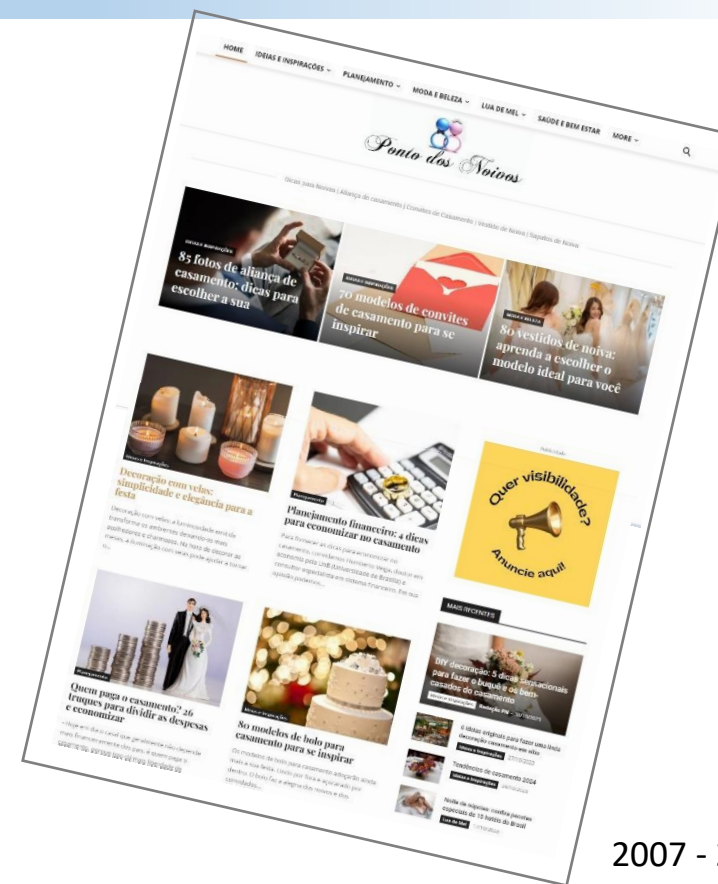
HOME IDEIAS E INSPIRAÇÕES PLANEJAMENTO MODA E BELEZA LUA DE MEL SAÚDE E BEM ESTAR MORE

Ponto dos Noivos

Dicas para Noivos | Aliança de casamento | Convites de Casamento | Vestido de Noiva | Sapatos de Noiva

IDEIAS E INSPIRAÇÕES
85 fotos de aliança de casamento: dicas para escolher a sua

IDEIAS E INSPIRAÇÕES
70 modelos de convites de casamento para se inspirar

MODA E BELEZA
80 vestidos de noiva: aprenda a escolher o modelo ideal para você

Ideias e Inspirações
Decoração com velas: simplicidade e elegância para a festa

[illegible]

Planejamento
Planejamento financeiro: 4 dicas para economizar no casamento

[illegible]

Publicidade
Quer visibilidade? Anuncie aqui!

MAIS RECENTES

DIY decoração: 5 dicas sensacionais para fazer o buquê e os bem-casados do casamento

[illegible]

Tendências de casamento 2024

Noite de núpcias: confira pacotes especiais de 15 hotéis do Brasil

Planejamento
Quem paga o casamento? 26 truques para dividir as despesas e economizar

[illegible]

Ideias e Inspirações
80 modelos de bolo para casamento para se inspirar

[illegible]

2007 - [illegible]